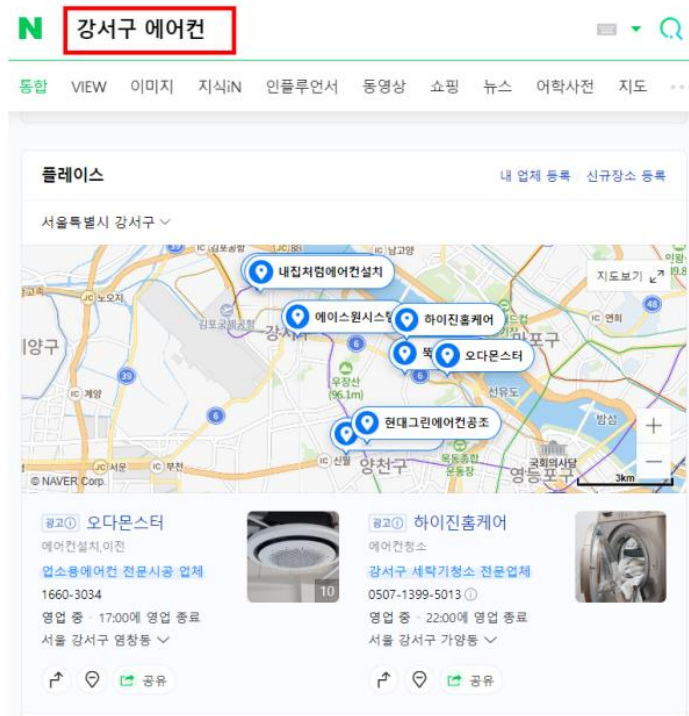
N 강서구 에어컨

통합 VIEW 이미지 지식iN 인플루언서 동영상 쇼핑 뉴스 어학사전 지도

플레이스
내 업체 등록 신규장소 등록

서울특별시 강서구

지도보기

내집처럼에어컨설치
에이스원시스템
하이진홈케어
오다몬스터
현대그린에어컨공조

IC 김포공항 JC 발산 IC 남가양 IC 노오지 김포공항 강서구 양구 마포구 IC 연희 우장산 (96.1m) IC 계양 IC 신월 양천구 목동종합운동장 국회의사당 영등포구 IC 부천 IC 서운 밤섬 선유도 3km
© NAVER Corp.

광고 오다몬스터
에어컨설치,이전
업소용에어컨 전문시공 업체
1660-3034
영업 중 · 17:00에 영업 종료
서울 강서구 염창동
10
공유

광고 하이진홈케어
에어컨청소
강서구 세탁기청소 전문업체
0507-1399-5013
영업 중 · 22:00에 영업 종료
서울 강서구 가양동
공유